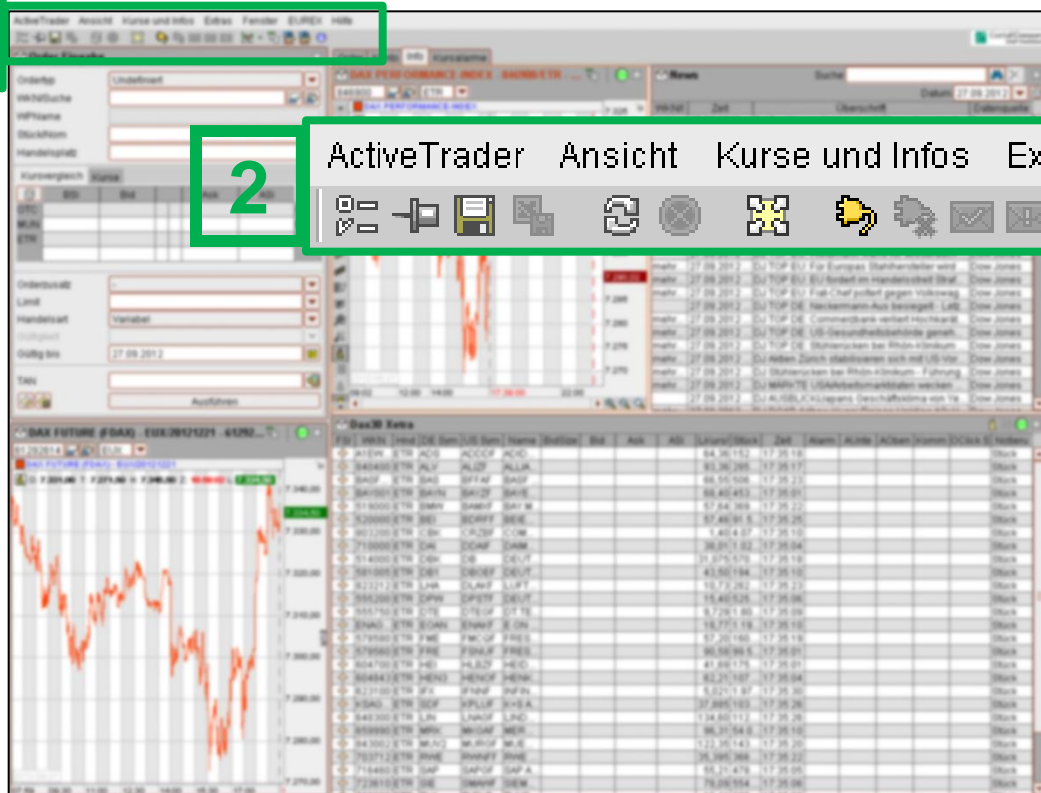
ActiveTrader Ansicht Kurse und Infos Extras Fenster EUREX Hilfe

Order-Eingabe

Ordertyp Undefiniert
WKN/Suche
WPName
Stück/Nom
Handelsplatz

Kursvergleich Kurse

| | BSt | Bid | Ask | ASt |
|---|---|---|---|---|
| OTC | | | | |
| MUN | | | | |
| ETR | | | | |

Orderzusatz -
Limit
Handelsart Variabel
Gültigkeit
Gültig bis 27.09.2012

TAN

Ausführen

DAX PERFORMANCE-INDEX - 846900/ETR

News

Suche
Datum 27.09.2012

WKN Zeit Überschrift Datenquelle

2

ActiveTrader Ansicht Kurse und Infos Ex

DJ TOP EU: Für Europas Stahlhersteller wird Dow Jones
DJ TOP EU: EU fordert im Handelsstreit Strat Dow Jones
DJ TOP EU: Fiat-Chef prallt gegen Volkswag Dow Jones
DJ TOP DE: Neckermann-Aus bewegt Latt Dow Jones
DJ TOP DE: Commerzbank verliert Hochkarät Dow Jones
DJ TOP DE: US-Gesundheitsbehörde geneh Dow Jones
DJ TOP DE: Stühlerücken bei Rhön-Klinikum Dow Jones
DJ Aktien Zürich stabilisieren sich mit US-Vor Dow Jones
DJ Stühlerücken bei Rhön-Klinikum - Führung Dow Jones
DJ MÄRKTE USA/Arbeitsmarktdaten wecken Dow Jones
DJ AUSBLICK/Japans Geschäftsklima von Ye Dow Jones

DAX FUTURE (FDAX) - EUX/20121221

Dax30 Xetra

| WKN | Hnd | DE Sym | US Sym | Name | Zeit |
|---|---|---|---|---|---|
| A1EW | ETR | ADS | ADDDF | ADID | 17:35:12 |
| 840400 | ETR | ALV | ALIZF | ALLIA | 17:35:17 |
| BASF | ETR | BAS | BFFAF | BASF | 17:35:12 |
| BAY001 | ETR | BAYN | BAYZF | BAYE | 17:35:01 |
| 519000 | ETR | BMW | BAMXF | BAY M | 17:35:22 |
| 520000 | ETR | BEI | BDRFF | BEIE | 17:35:25 |
| 803200 | ETR | CBK | CRZBF | COM | 17:35:10 |
| 710000 | ETR | DAI | DDAIF | DAIM | 17:35:04 |
| 514000 | ETR | DBK | DB | DEUT | 17:35:18 |
| 581005 | ETR | DB1 | DBOEF | DEUT | 17:35:01 |
| 823212 | ETR | LHA | DLAKF | LUFT | 17:35:23 |
| 555200 | ETR | DPW | DPSTF | DEUT | 17:35:06 |
| 555750 | ETR | DTE | DTEGF | DT.TE | 17:35:05 |
| ENAG | ETR | EOAN | ENAKF | E.ON | 17:35:10 |
| 578580 | ETR | FME | FMCQF | FRES | 17:35:19 |
| 578560 | ETR | FRE | FSNUF | FRES | 17:35:19 |
| 604700 | ETR | HEI | HLBZF | HEID | 17:35:01 |
| 604843 | ETR | HEN3 | HENOF | HENK | 17:35:04 |
| 623100 | ETR | IFX | IFNNF | INFIN | 17:35:30 |
| K+S | ETR | SDF | KPLUF | K+S A | 17:35:04 |
| 648300 | ETR | LIN | LNAGF | LIND | 17:35:26 |
| 659990 | ETR | MRK | MKGAF | MER | 17:35:10 |
| 843002 | ETR | MUV2 | MURGF | MUE | 17:35:20 |
| 703712 | ETR | RWE | RWNFF | RWE | 17:35:22 |
| 716460 | ETR | SAP | SAPGF | SAP A | 17:35:15 |
| 723610 | ETR | SIE | SMAWF | SIEM | 17:35:04 |